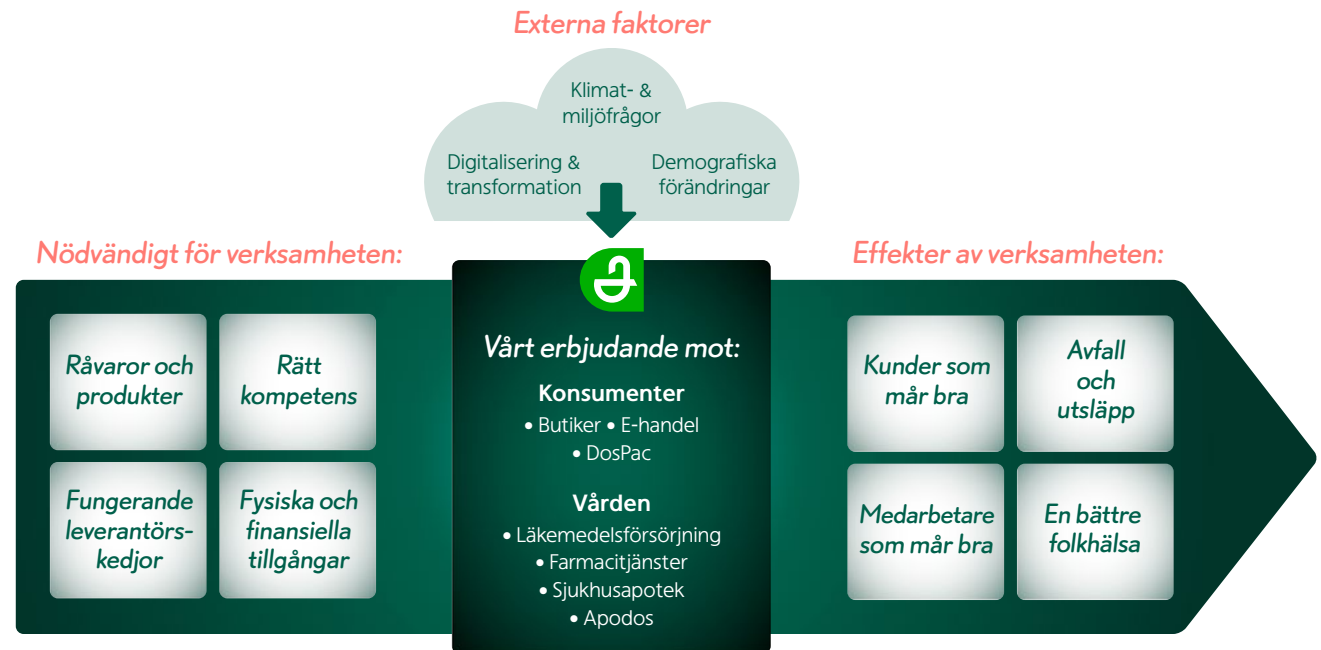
Externa faktorer

Klimat- & miljöfrågor

Digitalisering & transformation

Demografiska förändringar

Nödvändigt för verksamheten:

Råvaror och produkter

Rätt kompetens

Fungerande leverantörskedjor

Fysiska och finansiella tillgångar

Vårt erbjudande mot:

Konsumenter
• Butiker • E-handel
• DosPac

Vården
• Läkemedelsförsörjning
• Farmacitjänster
• Sjukhusapotek
• Apodos

Effekter av verksamheten:

Kunder som mår bra

Avfall och utsläpp

Medarbetare som mår bra

En bättre folkhälsa